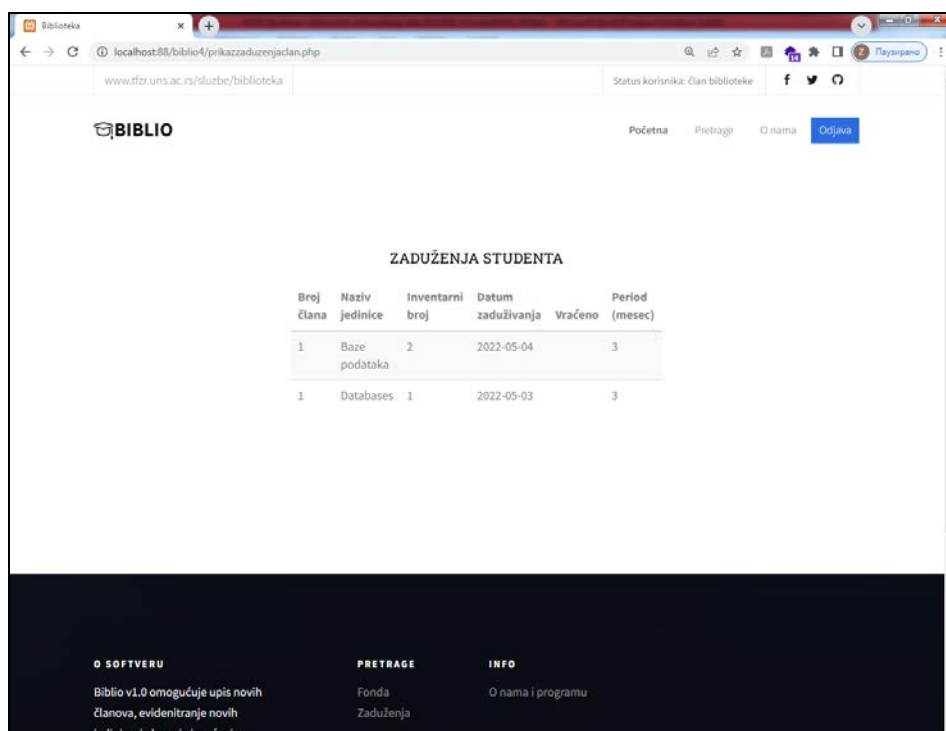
Biblioteka

localhost:88/biblio4/prikazzaduzenjaclan.php

Паузирано

www.tfzr.uns.ac.rs/sluzbe/biblioteka

Status korisnika: član biblioteke

BIBLIO

Početna Pretrage O nama Odjava

ZADUŽENJA STUDENTA

| Broj člana | Naziv jedinice | Inventarni broj | Datum zaduživanja | Vraćeno | Period (mesec) |
|---|---|---|---|---|---|
| 1 | Baze podataka | 2 | 2022-05-04 | | 3 |
| 1 | Databases | 1 | 2022-05-03 | | 3 |

O SOFTVERU

Biblio v1.0 omogućuje upis novih članova, evidenitranje novih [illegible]

PRETRAGE

Fonda

Zaduženja

INFO

O nama i programu